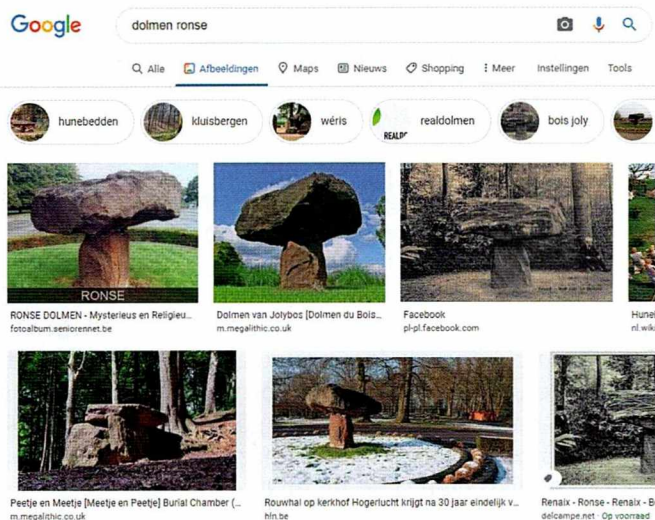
Google

dolmen ronse

Alle Afbeeldingen Maps Nieuws Shopping Meer Instellingen Tools

hunebedden kluisbergen wéris realdolmen bois joly

REALD

RONSE

RONSE DOLMEN - Mysterieus en Religieu...
fotoalbum.seniorennet.be

Dolmen van Jolybos [Dolmen du Bois...
m.megalithic.co.uk

Facebook
pl-pl.facebook.com

Hune
nl.wik

Peetje en Meetje [Meetje en Peetje] Burial Chamber (...
m.megalithic.co.uk

Rouwhal op kerkhof Hogerlucht krijgt na 30 jaar eindelijk v...
hln.be

Renaix - Ronse - Renaix - B
delcampe.net · Op voorraad